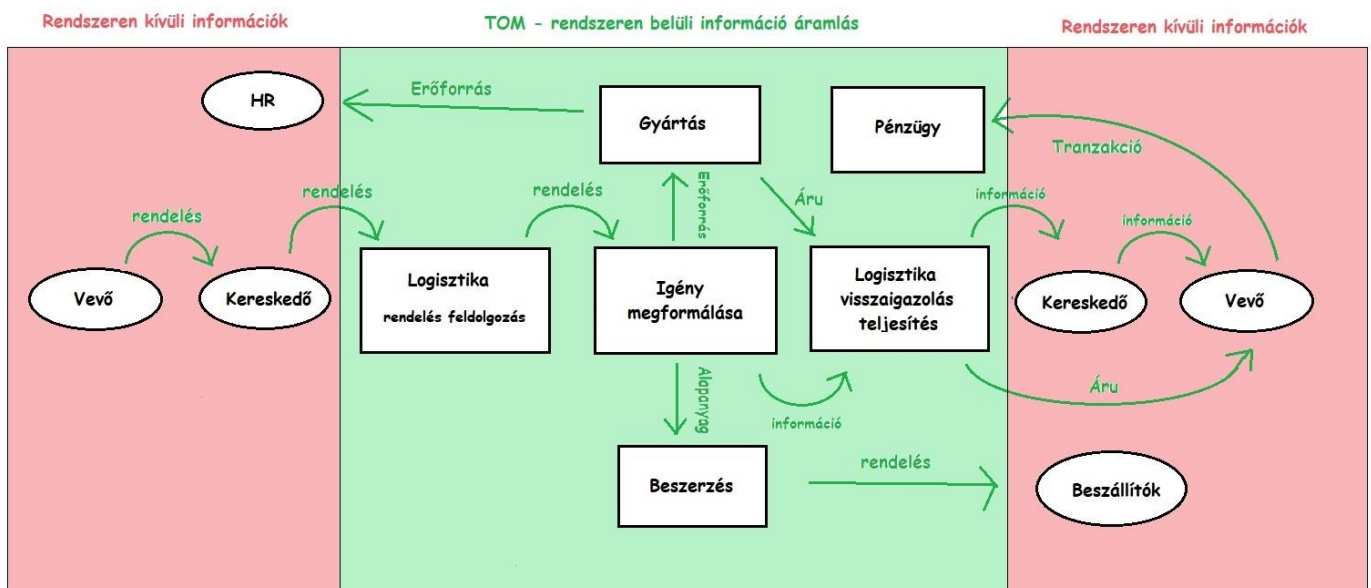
Rendszeren kívüli információk

TOM - rendszeren belüli információ áramlás

Rendszeren kívüli információk

HR

Erőforrás

Gyártás

Pénzügy

Tranzakció

rendelés

rendelés

rendelés

Erőforrás

Áru

információ

információ

Vevő

Kereskedő

Logisztika
rendelés feldolgozás

Igény megformálása

Logisztika visszaigazolás teljesítés

Kereskedő

Vevő

Alapanyag

információ

Áru

Beszerzés

rendelés

Beszállítók